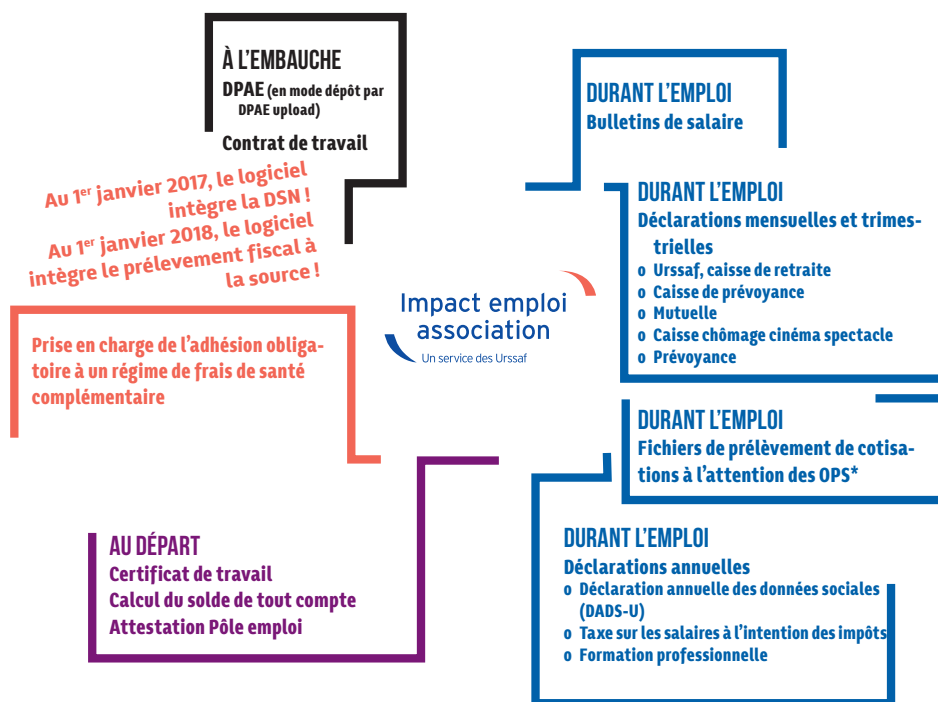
À L'EMBAUCHE
DPAE (en mode dépôt par DPAE upload)
Contrat de travail

Au 1$^{er}$ janvier 2017, le logiciel intègre la DSN !
Au 1$^{er}$ janvier 2018, le logiciel intègre le prélevement fiscal à la source !

Prise en charge de l'adhésion obligatoire à un régime de frais de santé complémentaire

Impact emploi association
Un service des Urssaf

DURANT L'EMPLOI
Bulletins de salaire

DURANT L'EMPLOI
Déclarations mensuelles et trimestrielles
o Urssaf, caisse de retraite
o Caisse de prévoyance
o Mutuelle
o Caisse chômage cinéma spectacle
o Prévoyance

DURANT L'EMPLOI
Fichiers de prélèvement de cotisations à l'attention des OPS*

AU DÉPART
Certificat de travail
Calcul du solde de tout compte
Attestation Pôle emploi

DURANT L'EMPLOI
Déclarations annuelles
o Déclaration annuelle des données sociales (DADS-U)
o Taxe sur les salaires à l'intention des impôts
o Formation professionnelle